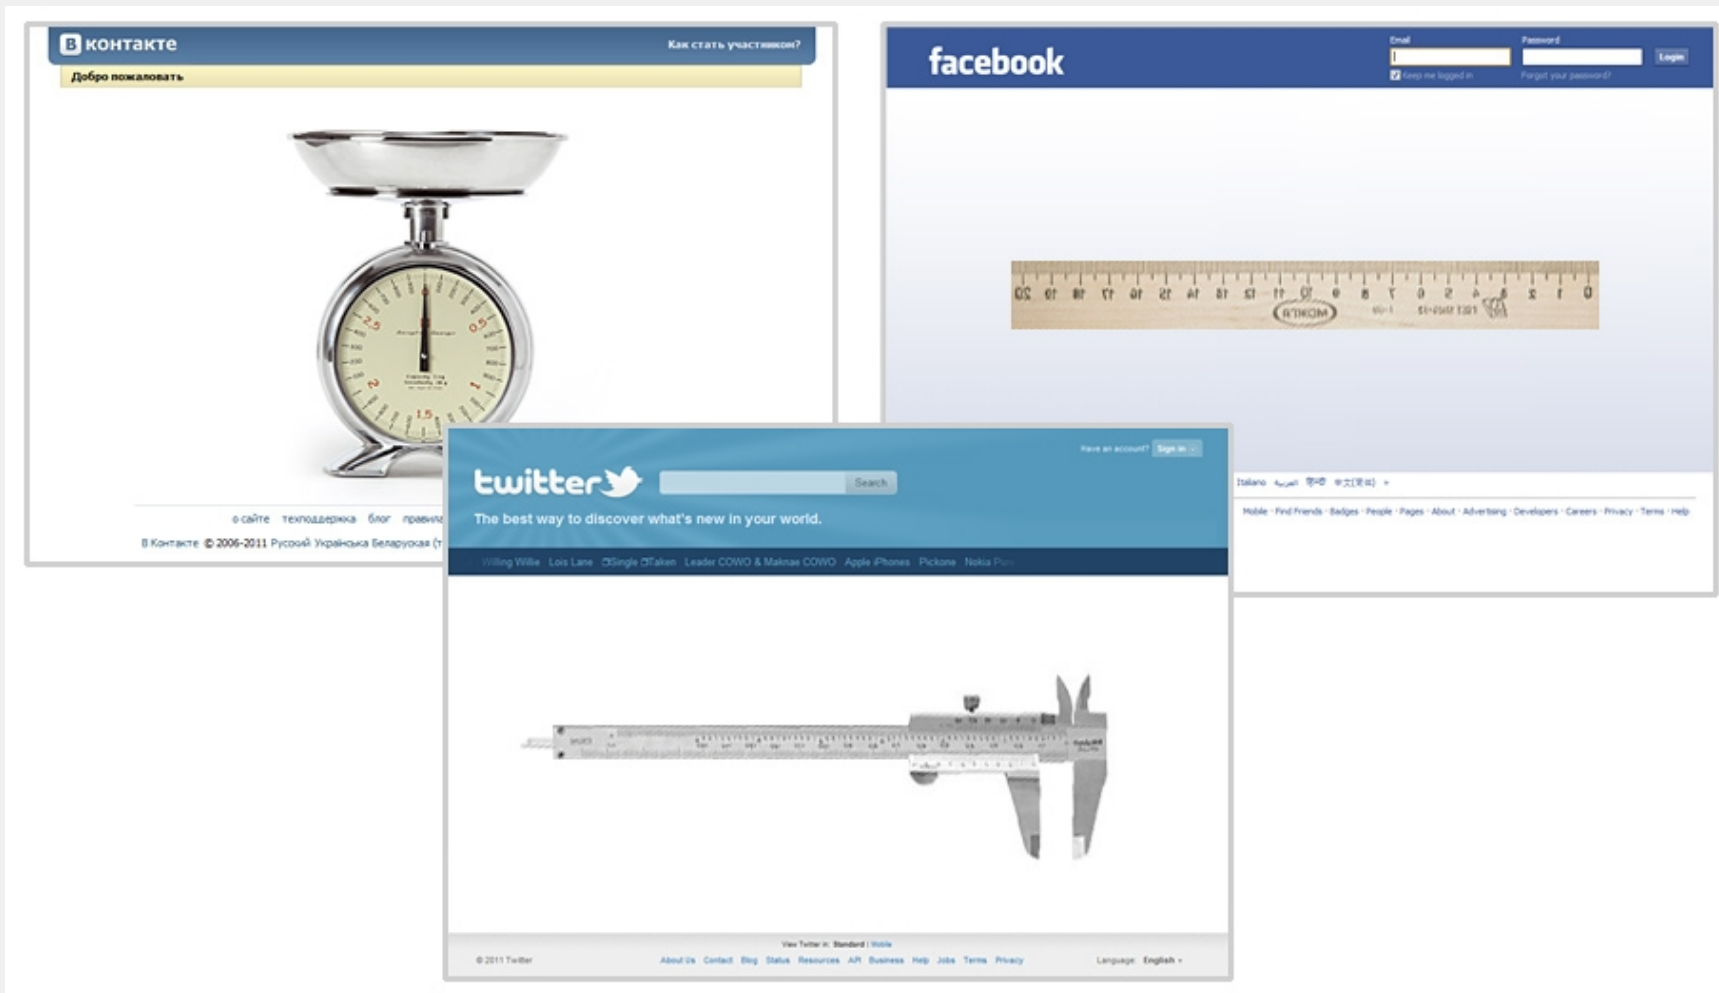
В контакте
Как стать участником?
Добро пожаловать

о сайте техподдержка блог правила
В Контакте © 2006-2011 Русский Українська Беларуская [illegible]

facebook
Email
Password
Login
Keep me logged in
Forgot your password?

20 19 18 17 16 15 14 13 12 11 10 9 8 7 6 5 4 3 2 1 0

Italiano العربية हिन्दी 中文(简体) »
Mobile · Find Friends · Badges · People · Pages · About · Advertising · Developers · Careers · Privacy · Terms · Help

twitter
Have an account? Sign in
Search
The best way to discover what's new in your world.
Willing Willie Lois Lane Single Taken Leader COWO & Maknae COWO Apple iPhones Pickone Nokia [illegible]

View Twitter in: Standard | Mobile
© 2011 Twitter
About Us Contact Blog Status Resources API Business Help Jobs Terms Privacy
Language: English